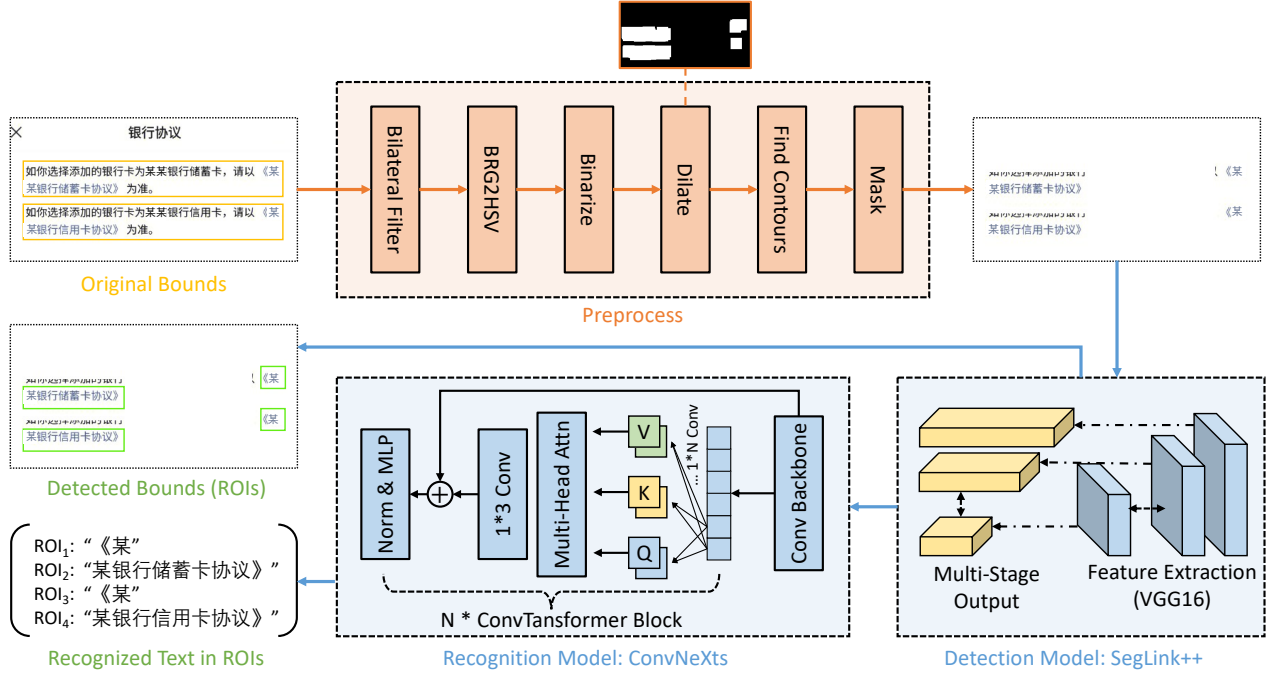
×

银行协议

如你选择添加的银行卡为某某银行储蓄卡，请以《某某银行储蓄卡协议》为准。

如你选择添加的银行卡为某某银行信用卡，请以《某某银行信用卡协议》为准。

Original Bounds

Bilateral Filter

BRG2HSV

Binarize

Dilate

Find Contours

Mask

Preprocess

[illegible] 《某

某银行储蓄卡协议》

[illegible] 《某

某银行信用卡协议》

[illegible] 《某

某银行储蓄卡协议》

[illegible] 《某

某银行信用卡协议》

Detected Bounds (ROIs)

Norm & MLP

1*3 Conv

Multi-Head Attn

V

K

Q

... 1*N Conv

Conv Backbone

N * ConvTansformer Block

Recognition Model: ConvNeXts

Multi-Stage Output

Feature Extraction (VGG16)

Detection Model: SegLink++

ROI$_1$: "《某"
ROI$_2$: "某银行储蓄卡协议》"
ROI$_3$: "《某"
ROI$_4$: "某银行信用卡协议》"

Recognized Text in ROIs